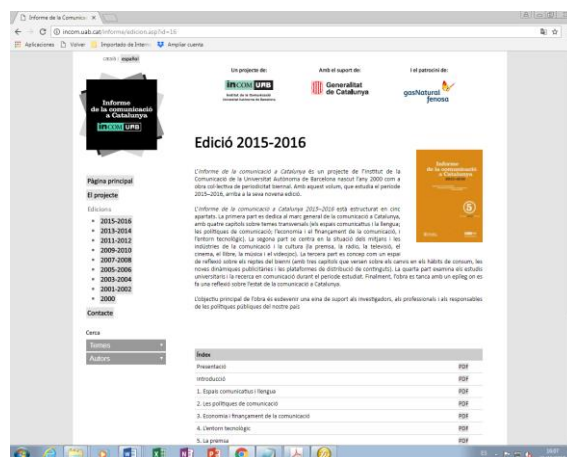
Informe de la Comunicac ×

incom.uab.cat/informe/edicion.asp?id=15

Aplicaciones Volver Importado de Intern Ampliar cuenta

català | español

Informe de la comunicació a Catalunya

InCOM UAB

Un projecte de:

InCOM UAB

Amb el suport de:

Generalitat de Catalunya

I el patrocini de:

gasNatural fenosa

Edició 2015-2016

L'informe de la comunicació a Catalunya és un projecte de l'Institut de la Comunicació de la Universitat Autònoma de Barcelona nascut l'any 2000 com a obra col·lectiva de periodicitat biennal. Amb aquest volum, que estudia el període 2015-2016, arriba a la seva novena edició.

L'informe de la comunicació a Catalunya 2015–2016 està estructurat en cinc apartats. La primera part es dedica al marc general de la comunicació a Catalunya, amb quatre capítols sobre temes transversals (els espais comunicatius i la llengua; les polítiques de comunicació; l'economia i el finançament de la comunicació; i l'entorn tecnològic). La segona part se centra en la situació dels mitjans i les indústries de la comunicació i la cultura (la premsa, la ràdio, la televisió, el cinema, el llibre, la música i el videojoc). La tercera part es concep com un espai de reflexió sobre els reptes del bienni (amb tres capítols que versen sobre els canvis en els hàbits de consum, les noves dinàmiques publicitàries i les plataformes de distribució de continguts). La quarta part examina els estudis universitaris i la recerca en comunicació durant el període estudiat. Finalment, l'obra es tanca amb un epíleg on es fa una reflexió sobre l'estat de la comunicació a Catalunya.

L'objectiu principal de l'obra és esdevenir una eina de suport als investigadors, als professionals i als responsables de les polítiques públiques del nostre país

Pàgina principal

El projecte

Edicions

2015-2016
2013-2014
2011-2012
2009-2010
2007-2008
2005-2006
2003-2004
2001-2002
2000

Contacte

Cerca

Temes

Autors

| Índex | |
|---|---|
| Presentació | PDF |
| Introducció | PDF |
| 1. Espais comunicatius i llengua | PDF |
| 2. Les polítiques de comunicació | PDF |
| 3. Economia i finançament de la comunicació | PDF |
| 4. L'entorn tecnològic | PDF |
| 5. La premsa | PDF |